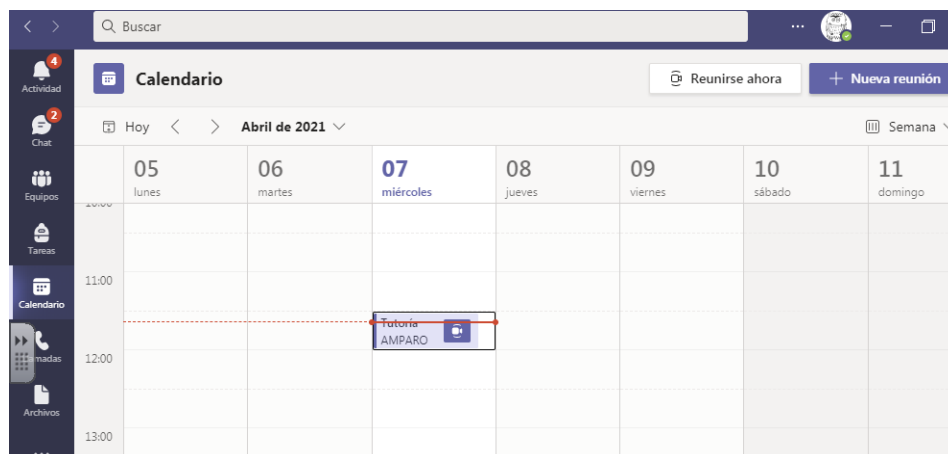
Buscar

···

4
Actividad

2
Chat

Equipos

Tareas

Calendario

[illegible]madas

Archivos

Calendario

Reunirse ahora

+ Nueva reunión

Hoy

Abril de 2021

Semana

05
lunes

06
martes

07
miércoles

08
jueves

09
viernes

10
sábado

11
domingo

10:00

11:00

12:00

13:00

Tutoría
AMPARO